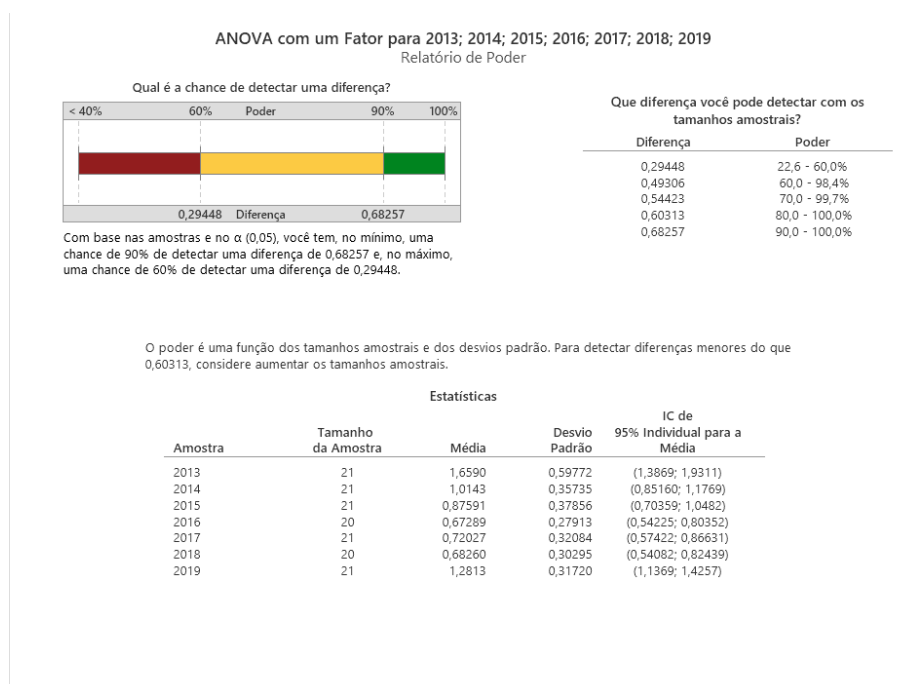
ANOVA com um Fator para 2013; 2014; 2015; 2016; 2017; 2018; 2019
Relatório de Poder

Qual é a chance de detectar uma diferença?

< 40% 60% Poder 90% 100%

0,29448 Diferença 0,68257

Com base nas amostras e no α (0,05), você tem, no mínimo, uma chance de 90% de detectar uma diferença de 0,68257 e, no máximo, uma chance de 60% de detectar uma diferença de 0,29448.

Que diferença você pode detectar com os tamanhos amostrais?

| Diferença | Poder |
|---|---|
| 0,29448 | 22,6 - 60,0% |
| 0,49306 | 60,0 - 98,4% |
| 0,54423 | 70,0 - 99,7% |
| 0,60313 | 80,0 - 100,0% |
| 0,68257 | 90,0 - 100,0% |

O poder é uma função dos tamanhos amostrais e dos desvios padrão. Para detectar diferenças menores do que 0,60313, considere aumentar os tamanhos amostrais.

Estatísticas

| Amostra | Tamanho da Amostra | Média | Desvio Padrão | IC de 95% Individual para a Média |
|---|---|---|---|---|
| 2013 | 21 | 1,6590 | 0,59772 | (1,3869; 1,9311) |
| 2014 | 21 | 1,0143 | 0,35735 | (0,85160; 1,1769) |
| 2015 | 21 | 0,87591 | 0,37856 | (0,70359; 1,0482) |
| 2016 | 20 | 0,67289 | 0,27913 | (0,54225; 0,80352) |
| 2017 | 21 | 0,72027 | 0,32084 | (0,57422; 0,86631) |
| 2018 | 20 | 0,68260 | 0,30295 | (0,54082; 0,82439) |
| 2019 | 21 | 1,2813 | 0,31720 | (1,1369; 1,4257) |